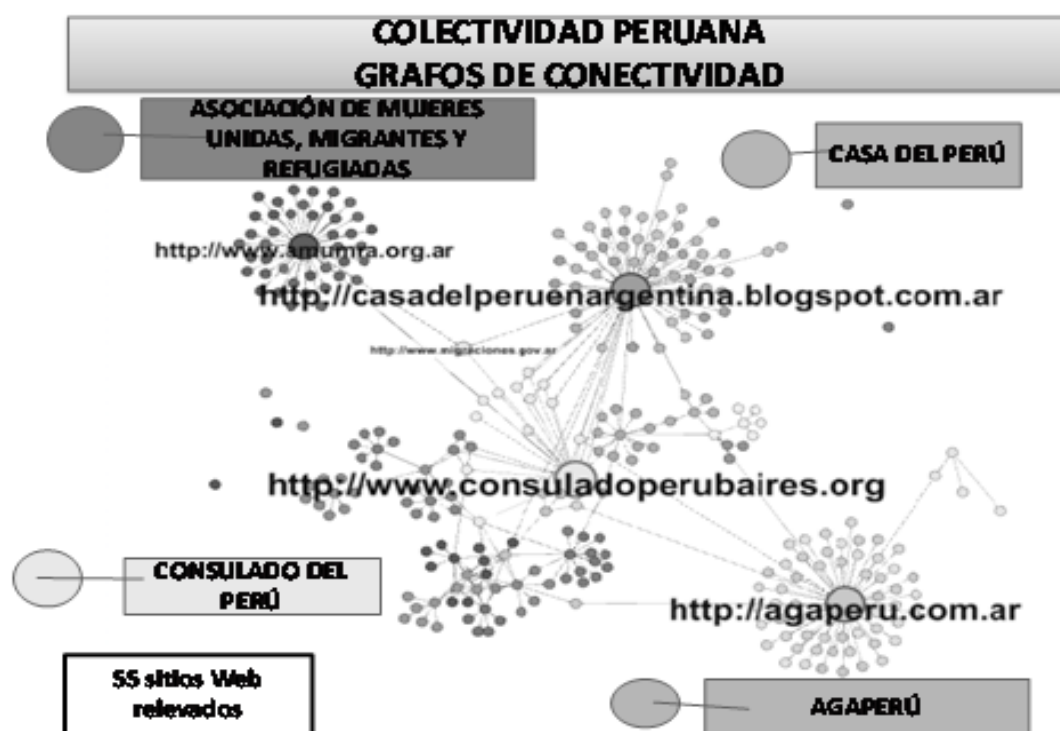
COLECTIVIDAD PERUANA
GRAFOS DE CONECTIVIDAD

ASOCIACIÓN DE MUJERES UNIDAS, MIGRANTES Y REFUGIADAS

CASA DEL PERÚ

http://www.amumra.org.ar

http://casadelperuenargentina.blogspot.com.ar

http://www.migraciones.gov.ar

http://www.consuladoperubaires.org

CONSULADO DEL PERÚ

http://agaperu.com.ar

55 sitios Web relevados

AGAPERÚ